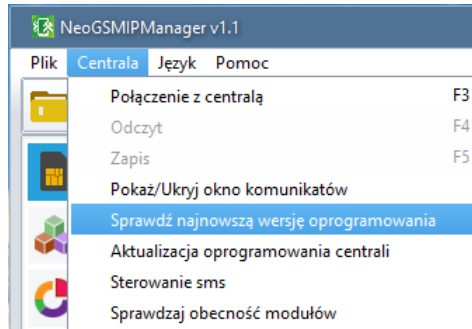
NeoGSMIPManager v1.1

Plik Centrala Język Pomoc

Połączenie z centralą F3
Odczyt F4
Zapis F5
Pokaż/Ukryj okno komunikatów
Sprawdź najnowszą wersję oprogramowania
Aktualizacja oprogramowania centrali
Sterowanie sms
Sprawdzaj obecność modułów